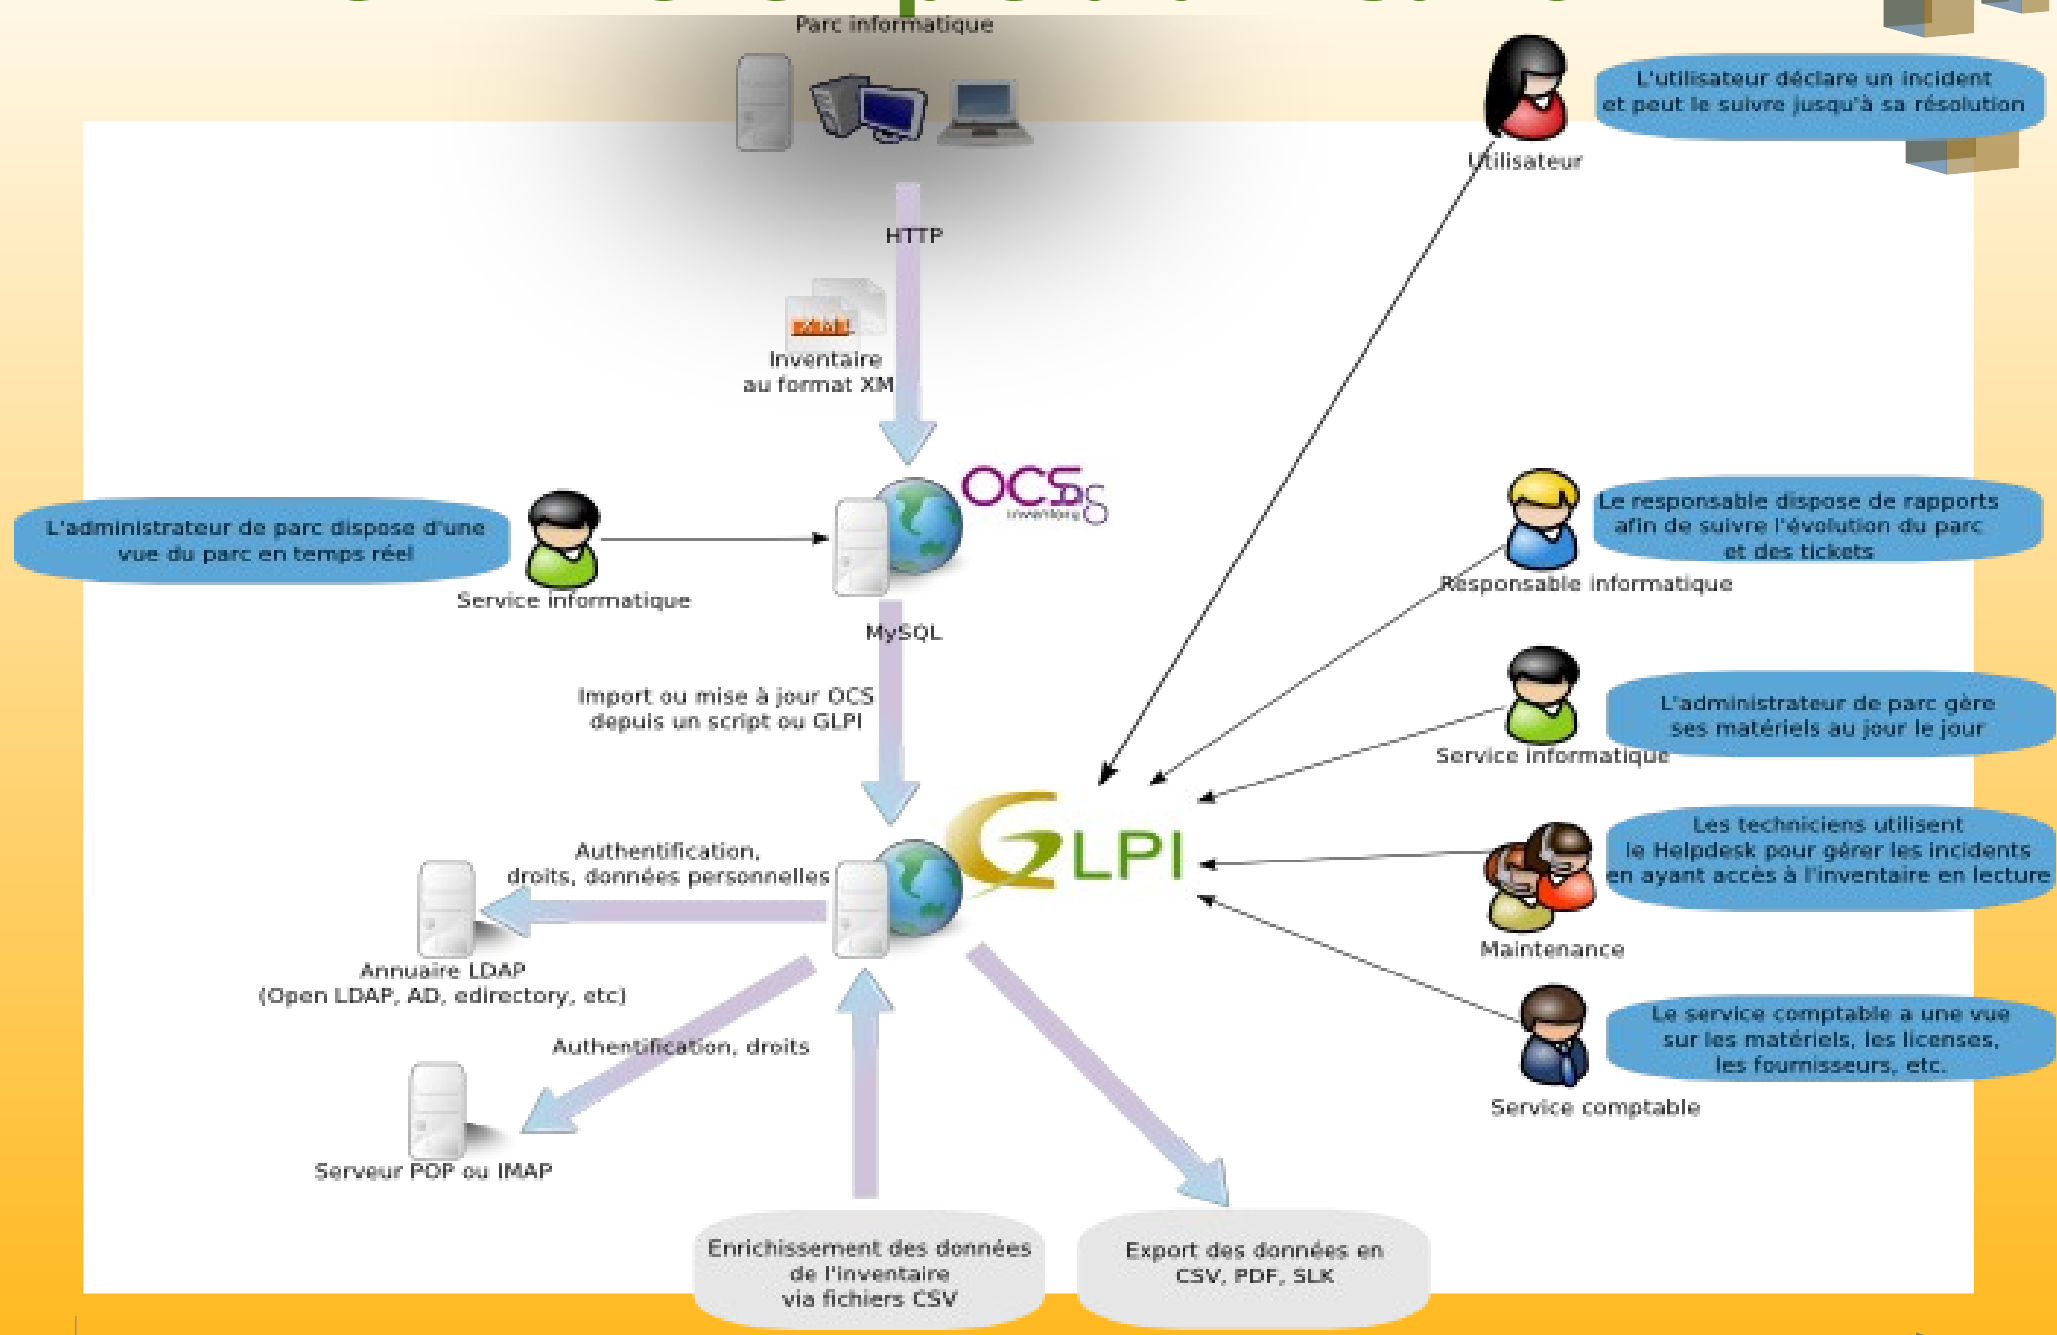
Parc informatique

L'utilisateur déclare un incident et peut le suivre jusqu'à sa résolution

Utilisateur

HTTP

XML

Inventaire au format XM

OCS inventory

L'administrateur de parc dispose d'une vue du parc en temps réel

Service informatique

MySQL

Le responsable dispose de rapports afin de suivre l'évolution du parc et des tickets

Responsable informatique

Import ou mise à jour OCS depuis un script ou GLPI

L'administrateur de parc gère ses matériels au jour le jour

Service informatique

GLPI

Authentification, droits, données personnelles

Les techniciens utilisent le Helpdesk pour gérer les incidents en ayant accès à l'inventaire en lecture

Maintenance

Annuaire LDAP (Open LDAP, AD, edirectory, etc)

Authentification, droits

Le service comptable a une vue sur les matériels, les licenses, les fournisseurs, etc.

Service comptable

Serveur POP ou IMAP

Enrichissement des données de l'inventaire via fichiers CSV

Export des données en CSV, PDF, SLK